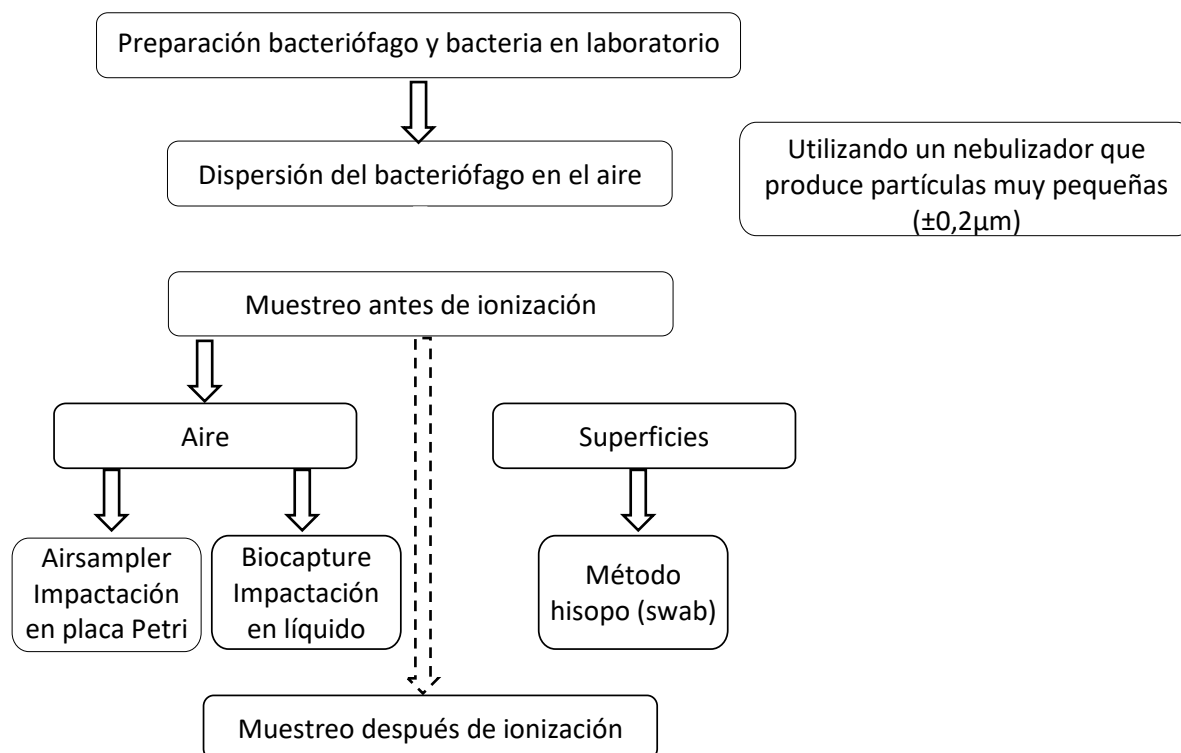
Preparación bacteriófago y bacteria en laboratorio

Dispersión del bacteriófago en el aire

Utilizando un nebulizador que produce partículas muy pequeñas (±0,2µm)

Muestreo antes de ionización

Aire

Superficies

Airsampler Impactación en placa Petri

Biocapture Impactación en líquido

Método hisopo (swab)

Muestreo después de ionización